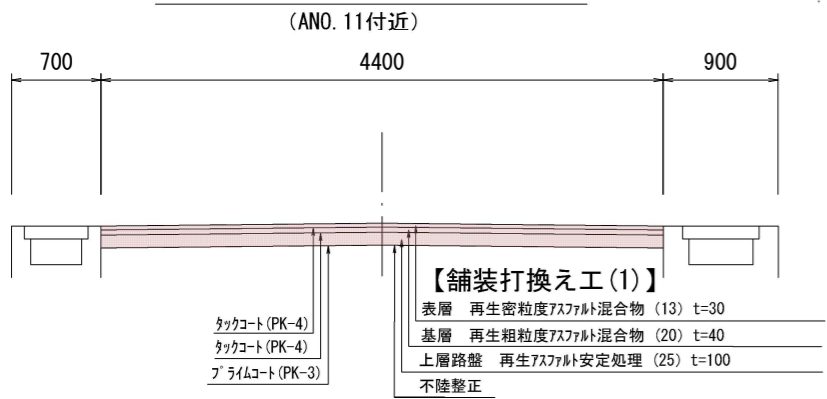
(ANO.11付近)

700

4400

900

【舗装打換え工(1)】

表層　再生密粒度アスファルト混合物 (13) t=30

基層　再生粗粒度アスファルト混合物 (20) t=40

上層路盤　再生アスファルト安定処理 (25) t=100

不陸整正

タックコート(PK-4)

タックコート(PK-4)

プライムコート(PK-3)